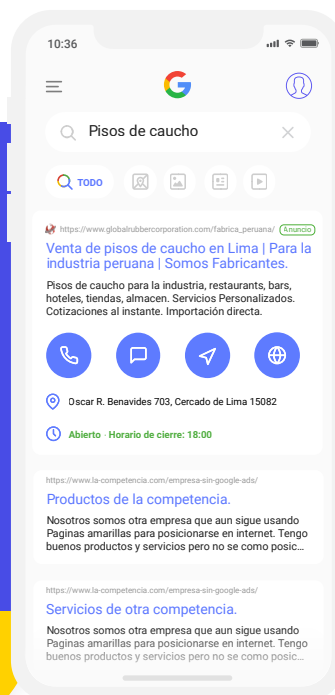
10:36

Pisos de caucho

TODO

https://www.globalrubbercorporation.com/fabrica_peruana/ Anuncio

Venta de pisos de caucho en Lima | Para la industria peruana | Somos Fabricantes.

Pisos de caucho para la industria, restaurants, bars, hoteles, tiendas, almacen. Servicios Personalizados. Cotizaciones al instante. Importación directa.

Oscar R. Benavides 703, Cercado de Lima 15082

Abierto · Horario de cierre: 18:00

https://www.la-competencia.com/empresa-sin-google-ads/

Productos de la competencia.

Nosotros somos otra empresa que aun sigue usando Paginas amarillas para posicionarse en internet. Tengo buenos productos y servicios pero no se como posic...

https://www.la-competencia.com/empresa-sin-google-ads/

Servicios de otra competencia.

Nosotros somos otra empresa que aun sigue usando Paginas amarillas para posicionarse en internet. Tengo buenos productos y servicios pero no se como posic...